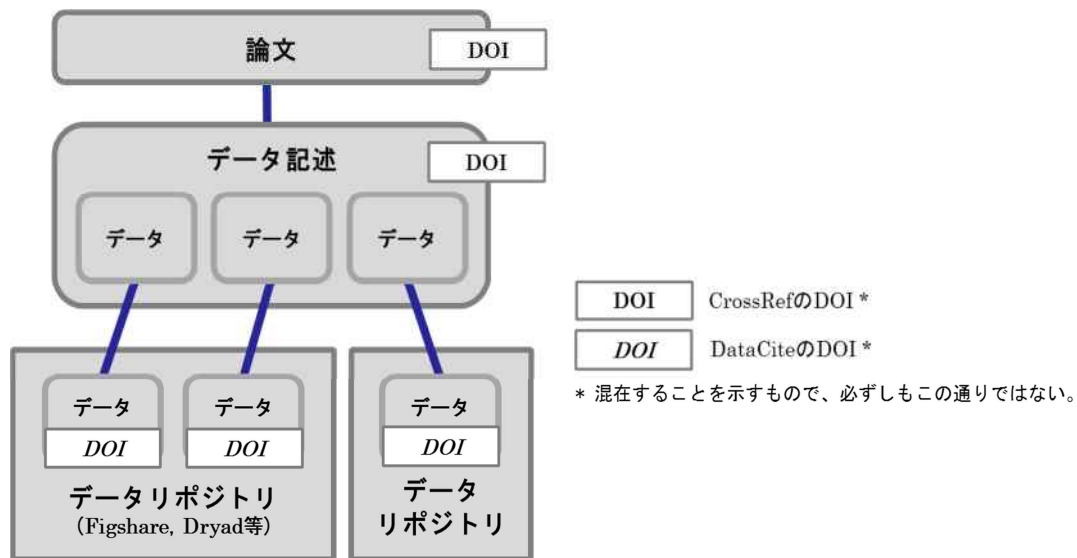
論文 DOI

データ記述 DOI

データ

データ

データ

データ
DOI

データ
DOI

データリポジトリ
(Figshare, Dryad等)

データ
DOI

データ
リポジトリ

DOI CrossRefのDOI *

DOI DataCiteのDOI *

* 混在することを示すもので、必ずしもこの通りではない。